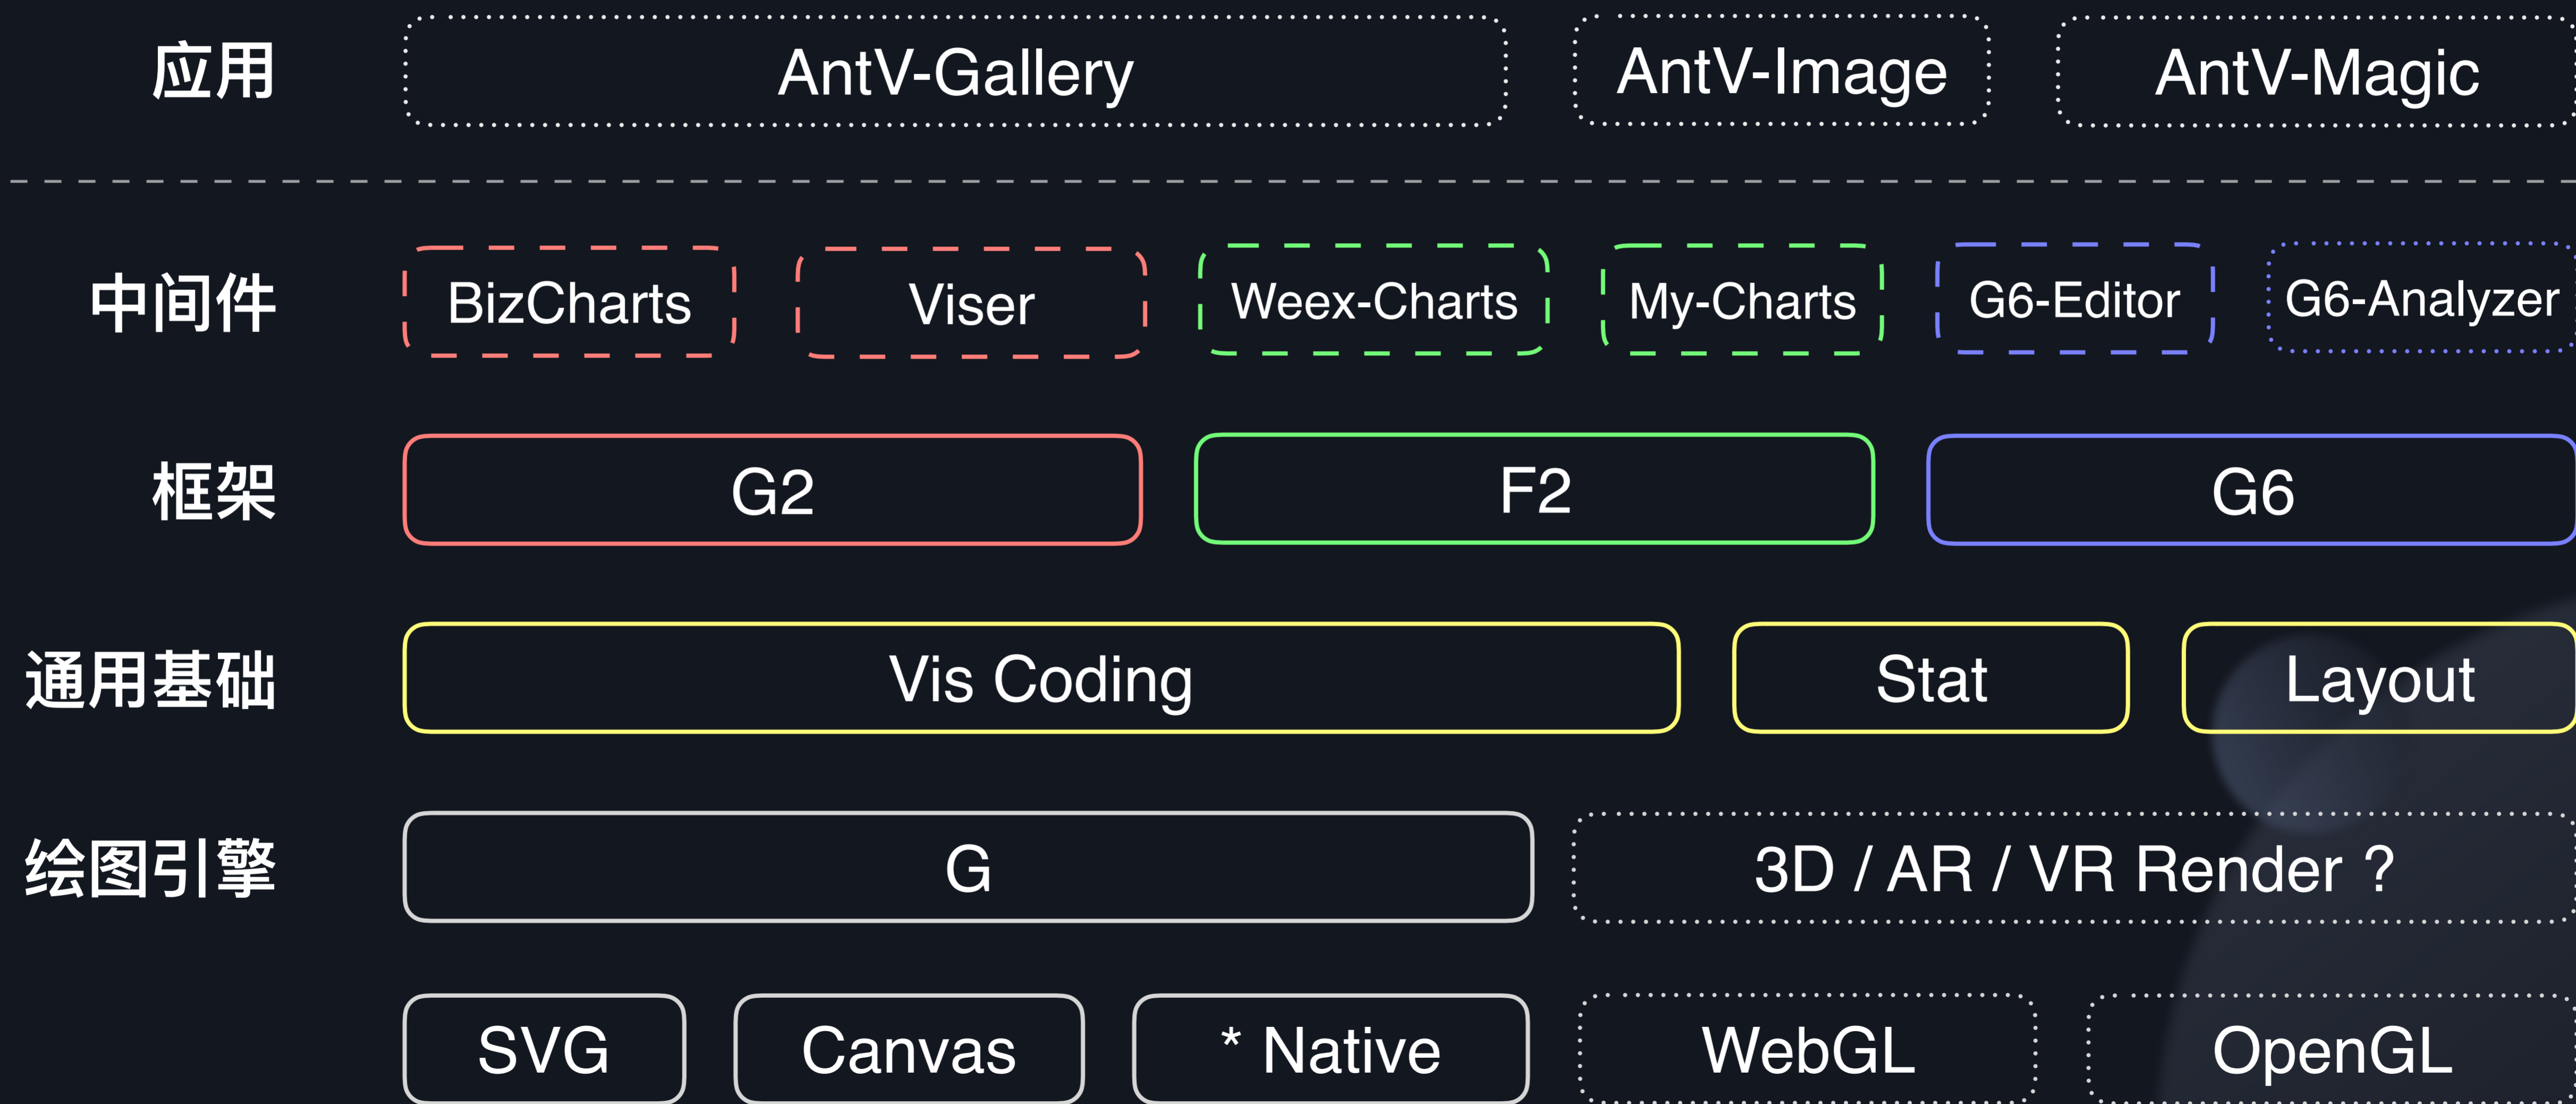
应用 AntV-Gallery AntV-Image AntV-Magic

中间件 BizCharts Viser Weex-Charts My-Charts G6-Editor G6-Analyzer

框架 G2 F2 G6

通用基础 Vis Coding Stat Layout

绘图引擎 G 3D / AR / VR Render ?

SVG Canvas * Native WebGL OpenGL